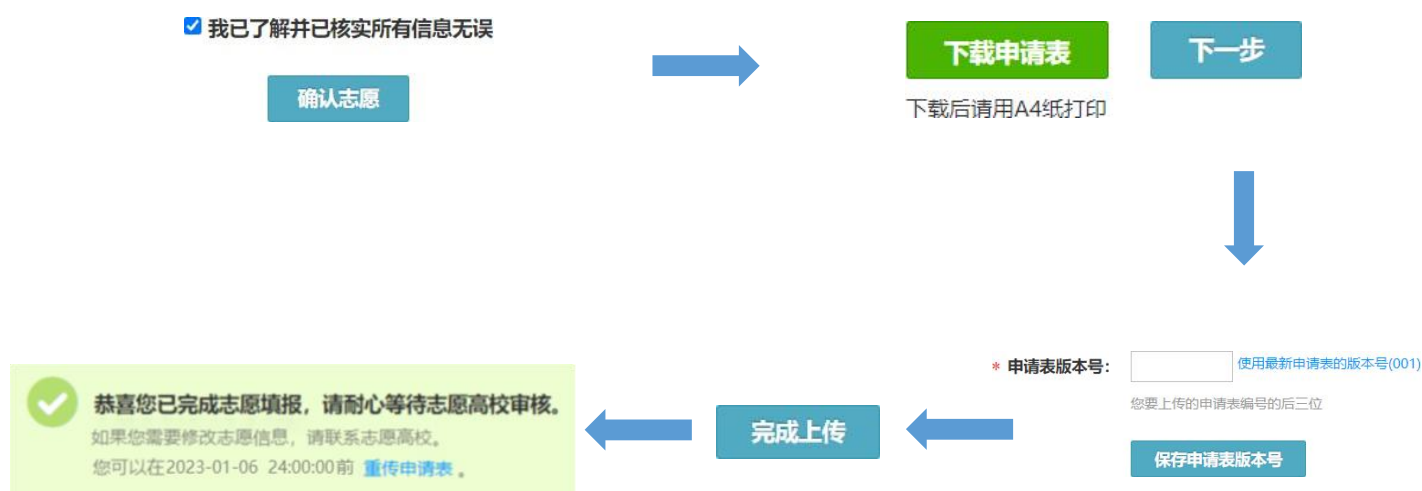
我已了解并已核实所有信息无误

确认志愿

下载申请表

下一步

下载后请用A4纸打印

* 申请表版本号:

使用最新申请表的版本号(001)

您要上传的申请表编号的后三位

保存申请表版本号

完成上传

恭喜您已完成志愿填报，请耐心等待志愿高校审核。

如果您需要修改志愿信息，请联系志愿高校。

您可以在2023-01-06 24:00:00前 重传申请表。